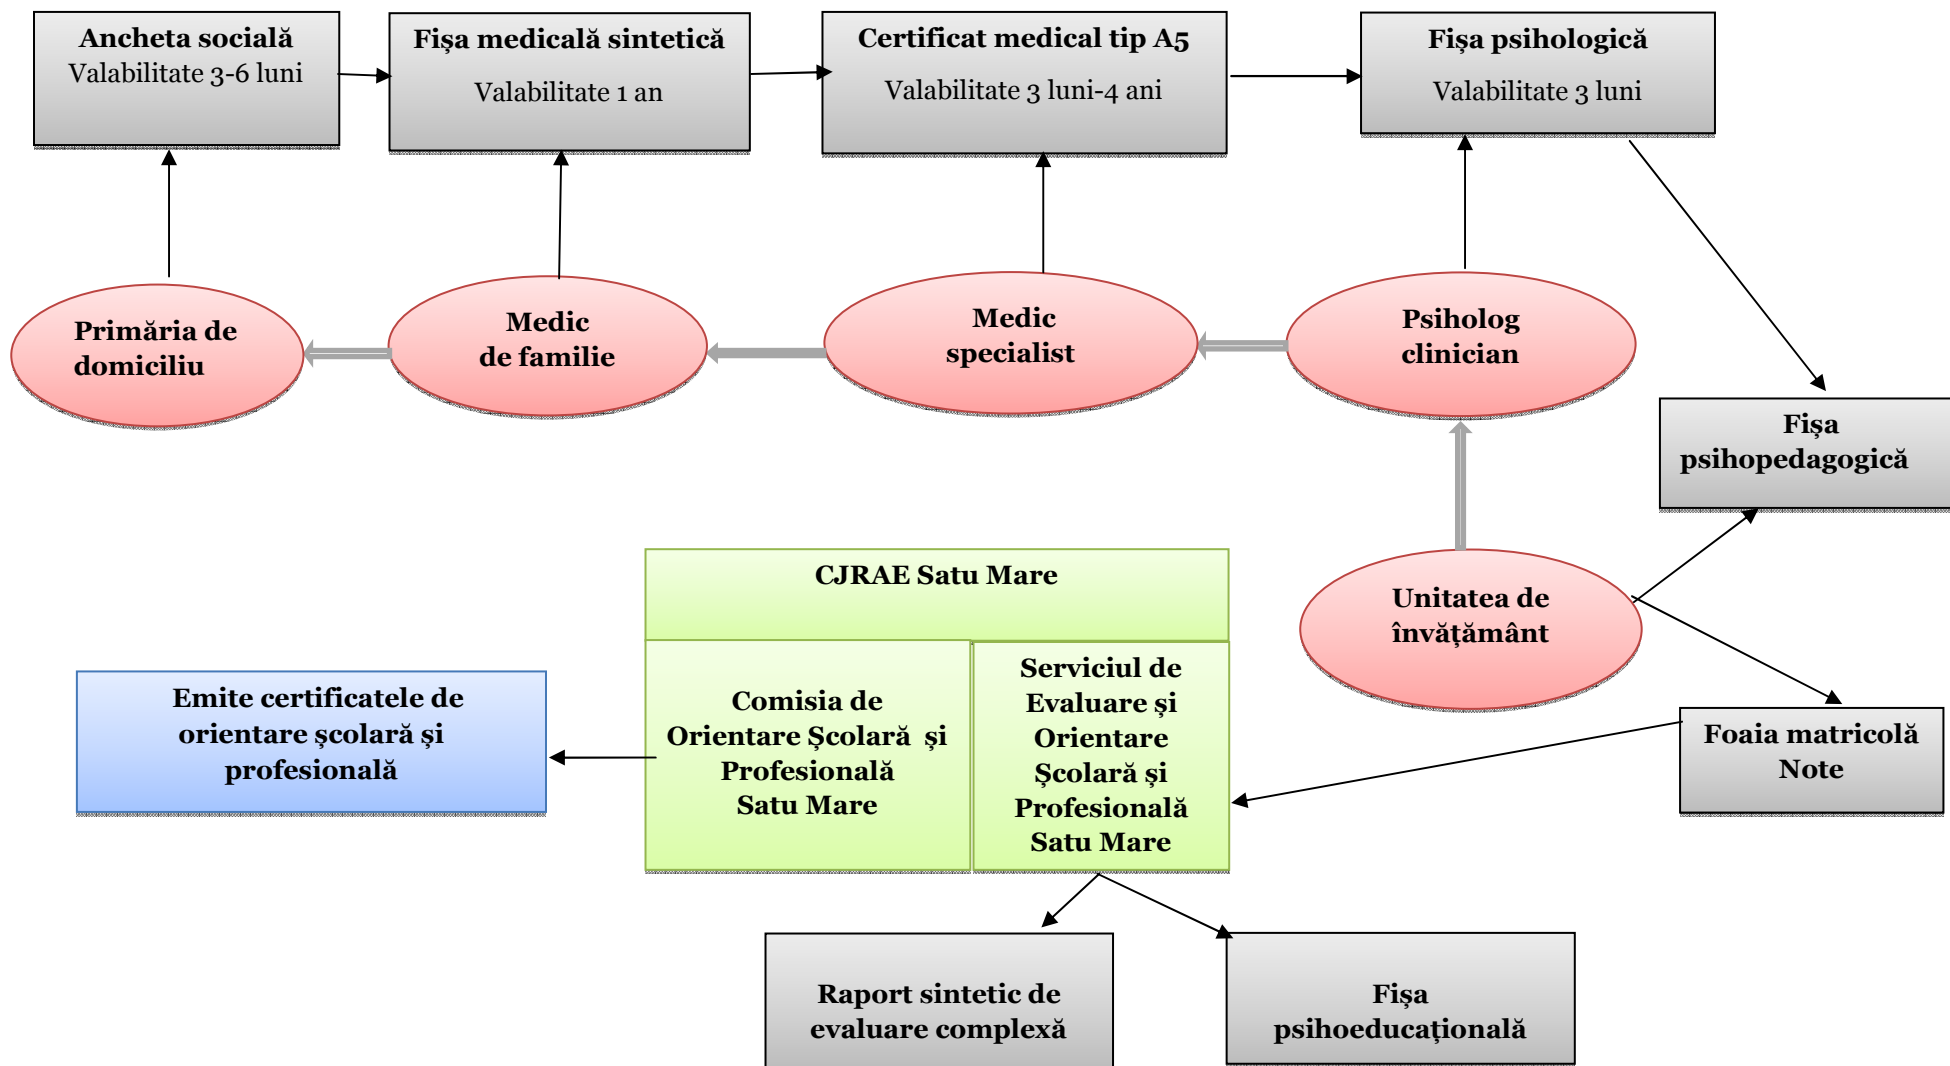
Ancheta socială
Valabilitate 3-6 luni

Fişa medicală sintetică
Valabilitate 1 an

Certificat medical tip A5
Valabilitate 3 luni-4 ani

Fişa psihologică
Valabilitate 3 luni

Primăria de domiciliu

Medic de familie

Medic specialist

Psiholog clinician

Fişa psihopedagogică

CJRAE Satu Mare

Unitatea de învăţământ

Emite certificatele de orientare şcolară şi profesională

Comisia de Orientare Şcolară şi Profesională Satu Mare

Serviciul de Evaluare şi Orientare Şcolară şi Profesională Satu Mare

Foaia matricolă Note

Raport sintetic de evaluare complexă

Fişa psihoeducaţională